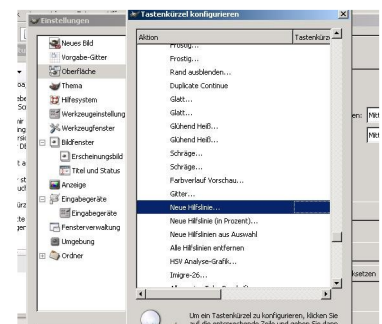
Einstellungen

Neues Bild
Vorgabe-Gitter
Oberfläche
Thema
Hilfesystem
Werkzeugeinstellung
Werkzeugfenster
Bildfenster
Erscheinungsbild
Titel und Status
Anzeige
Eingabegeräte
Eingabegeräte
Fensterverwaltung
Umgebung
Ordner

Tastenkürzel konfigurieren

| Aktion | Tastenkürzel |
|---|---|
| Frostig... | |
| Frostig... | |
| Rand ausblenden... | |
| Duplicate Continue | |
| Glatt... | |
| Glatt... | |
| Glühend Heiß... | |
| Glühend Heiß... | |
| Schräge... | |
| Schräge... | |
| Farbverlauf Vorschau... | |
| Gitter... | |
| Neue Hilfslinie... | |
| Neue Hilfslinie (in Prozent)... | |
| Neue Hilfslinien aus Auswahl | |
| Alle Hilfslinien entfernen | |
| HSV Analyse-Grafik... | |
| Imigre-26... | |

Um ein Tastenkürzel zu konfigurieren, klicken Sie auf die entsprechende Zeile und geben Sie dann

en: Mit
Mit
setzen